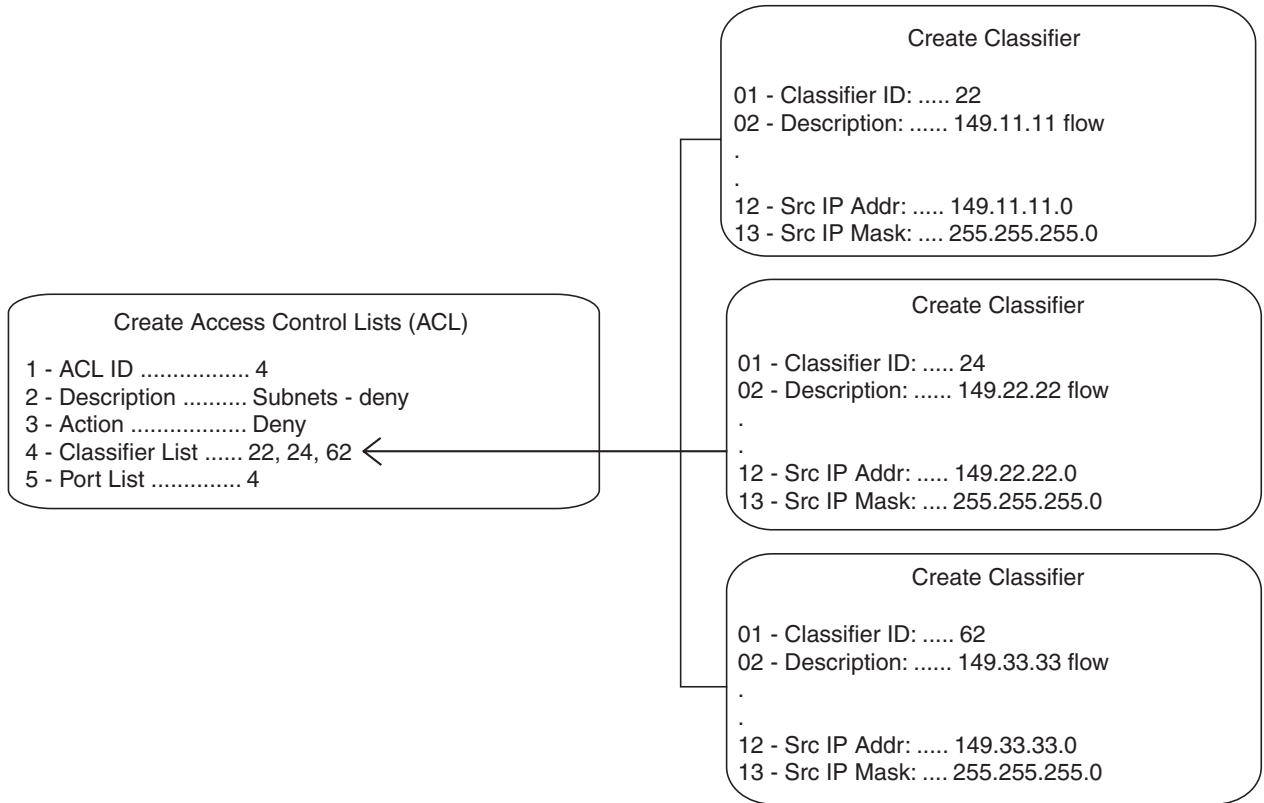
Create Classifier

01 - Classifier ID: ..... 22
02 - Description: ...... 149.11.11 flow
.
.
12 - Src IP Addr: ..... 149.11.11.0
13 - Src IP Mask: .... 255.255.255.0

Create Access Control Lists (ACL)

1 - ACL ID ................. 4
2 - Description .......... Subnets - deny
3 - Action .................. Deny
4 - Classifier List ...... 22, 24, 62
5 - Port List .............. 4

Create Classifier

01 - Classifier ID: ..... 24
02 - Description: ...... 149.22.22 flow
.
.
12 - Src IP Addr: ..... 149.22.22.0
13 - Src IP Mask: .... 255.255.255.0

Create Classifier

01 - Classifier ID: ..... 62
02 - Description: ...... 149.33.33 flow
.
.
12 - Src IP Addr: ..... 149.33.33.0
13 - Src IP Mask: .... 255.255.255.0